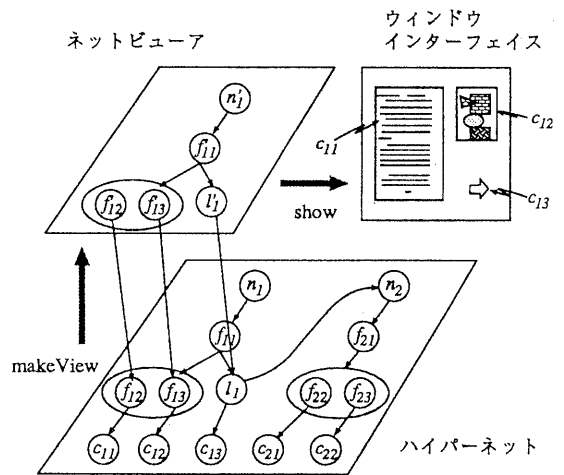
ネットビューア

ウィンドウ
インターフェイス

$n'_1$
$f_{11}$
$f_{12}$ $f_{13}$ $l'_1$

show

$c_{11}$ $c_{12}$ $c_{13}$

makeView

$n_1$ $n_2$
$f_{11}$ $f_{21}$
$f_{12}$ $f_{13}$ $l_1$ $f_{22}$ $f_{23}$
$c_{11}$ $c_{12}$ $c_{13}$ $c_{21}$ $c_{22}$

ハイパーネット